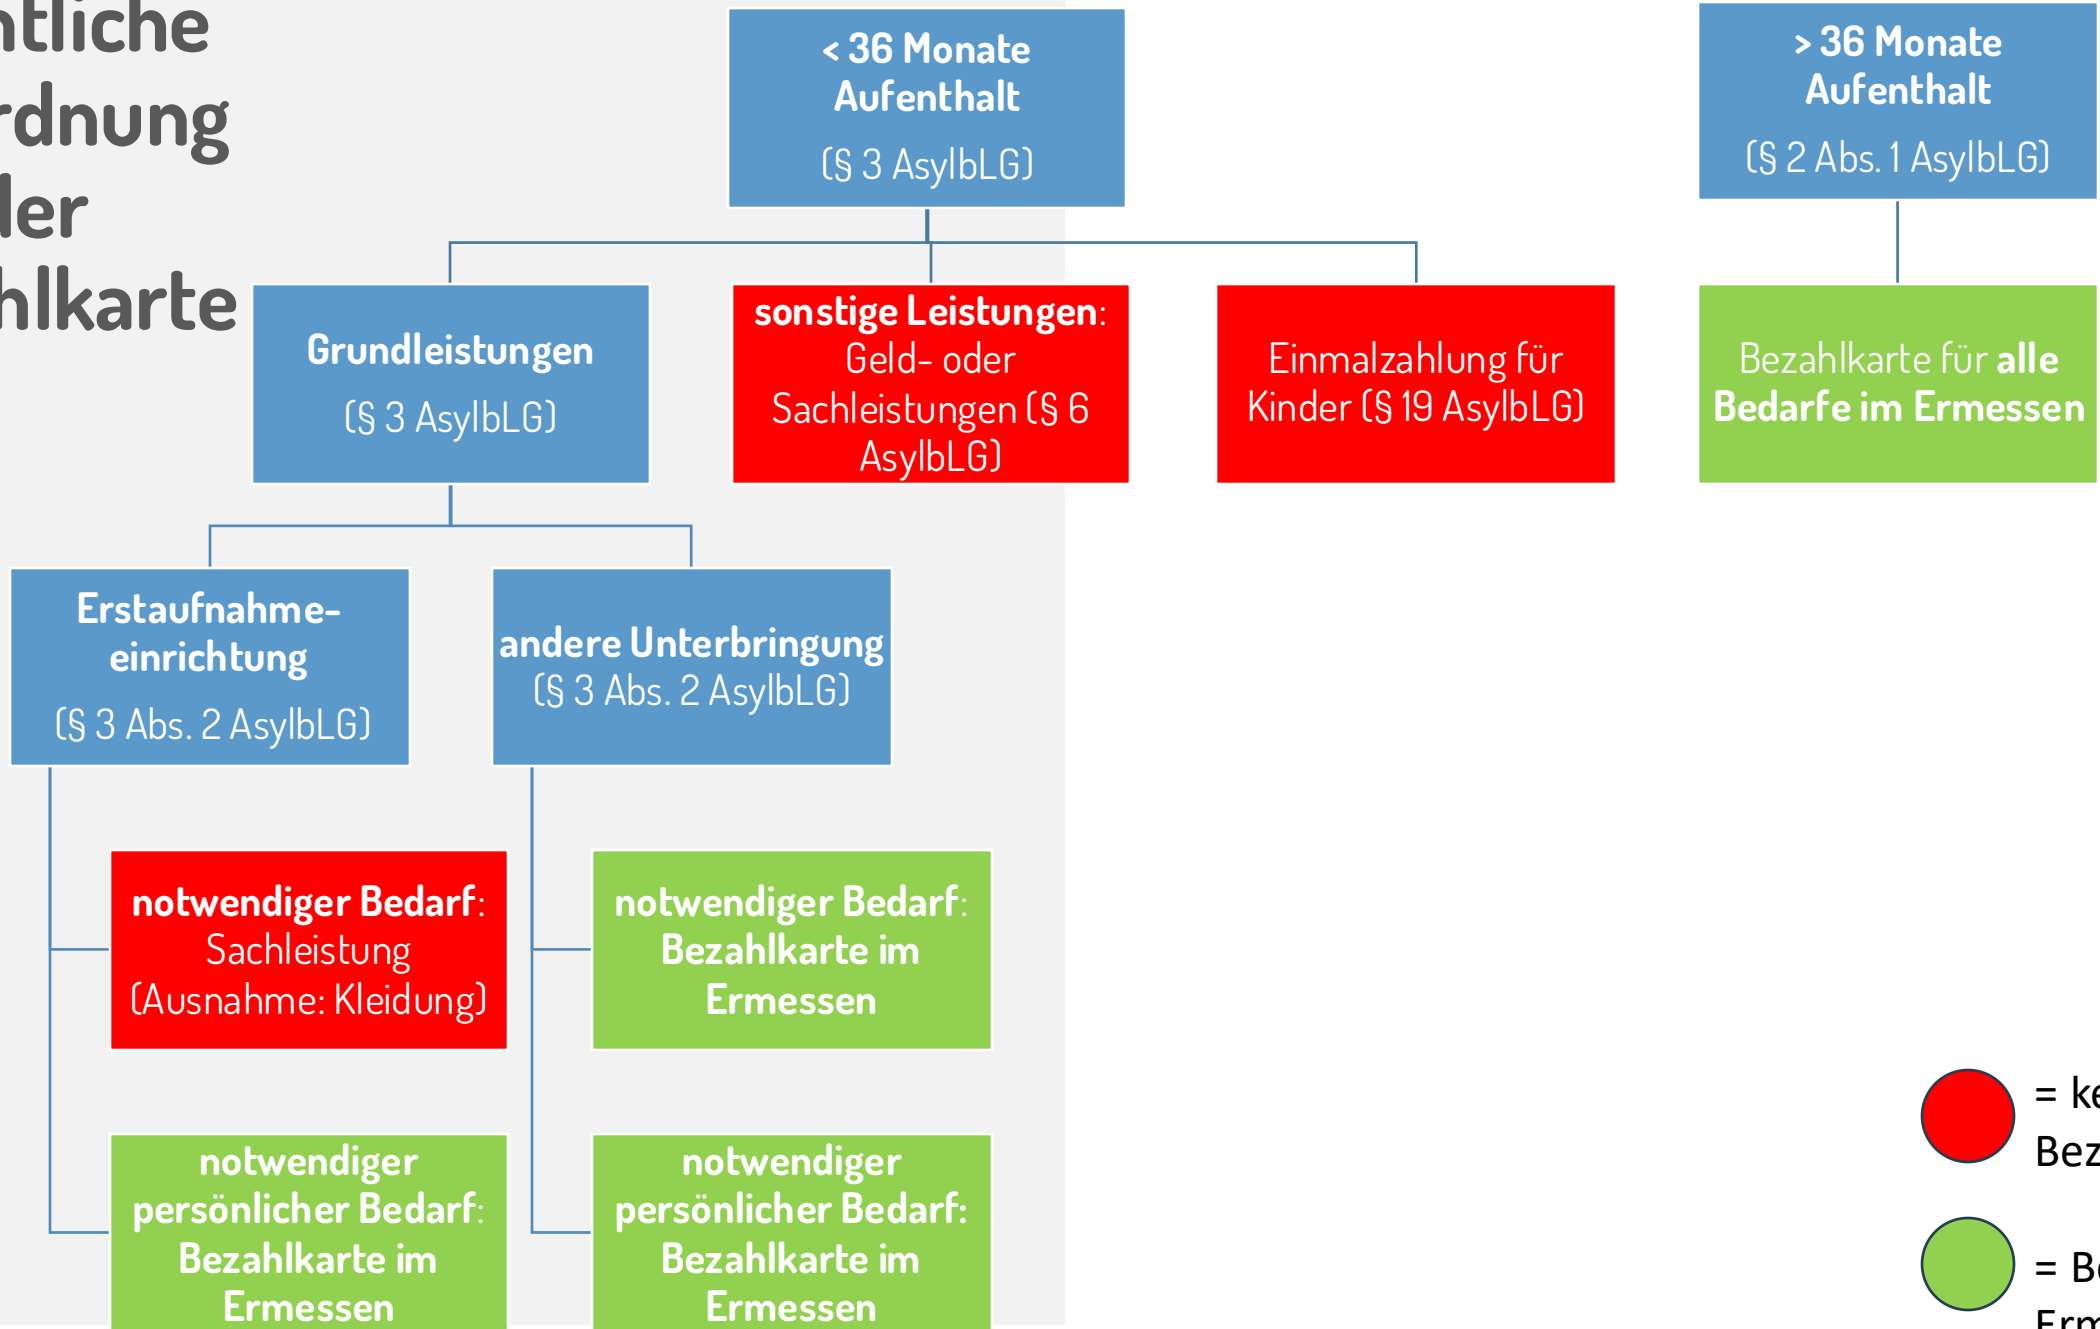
ntliche
rdnung
ler
hlkarte

< 36 Monate Aufenthalt

(§ 3 AsylbLG)

> 36 Monate Aufenthalt

(§ 2 Abs. 1 AsylbLG)

Grundleistungen

(§ 3 AsylbLG)

sonstige Leistungen: Geld- oder Sachleistungen (§ 6 AsylbLG)

Einmalzahlung für Kinder (§ 19 AsylbLG)

Bezahlkarte für alle Bedarfe im Ermessen

Erstaufnahme-einrichtung

(§ 3 Abs. 2 AsylbLG)

andere Unterbringung (§ 3 Abs. 2 AsylbLG)

notwendiger Bedarf: Sachleistung (Ausnahme: Kleidung)

notwendiger Bedarf: Bezahlkarte im Ermessen

notwendiger persönlicher Bedarf: Bezahlkarte im Ermessen

notwendiger persönlicher Bedarf: Bezahlkarte im Ermessen

= ke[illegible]
Bez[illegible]

= Be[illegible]
Erm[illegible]